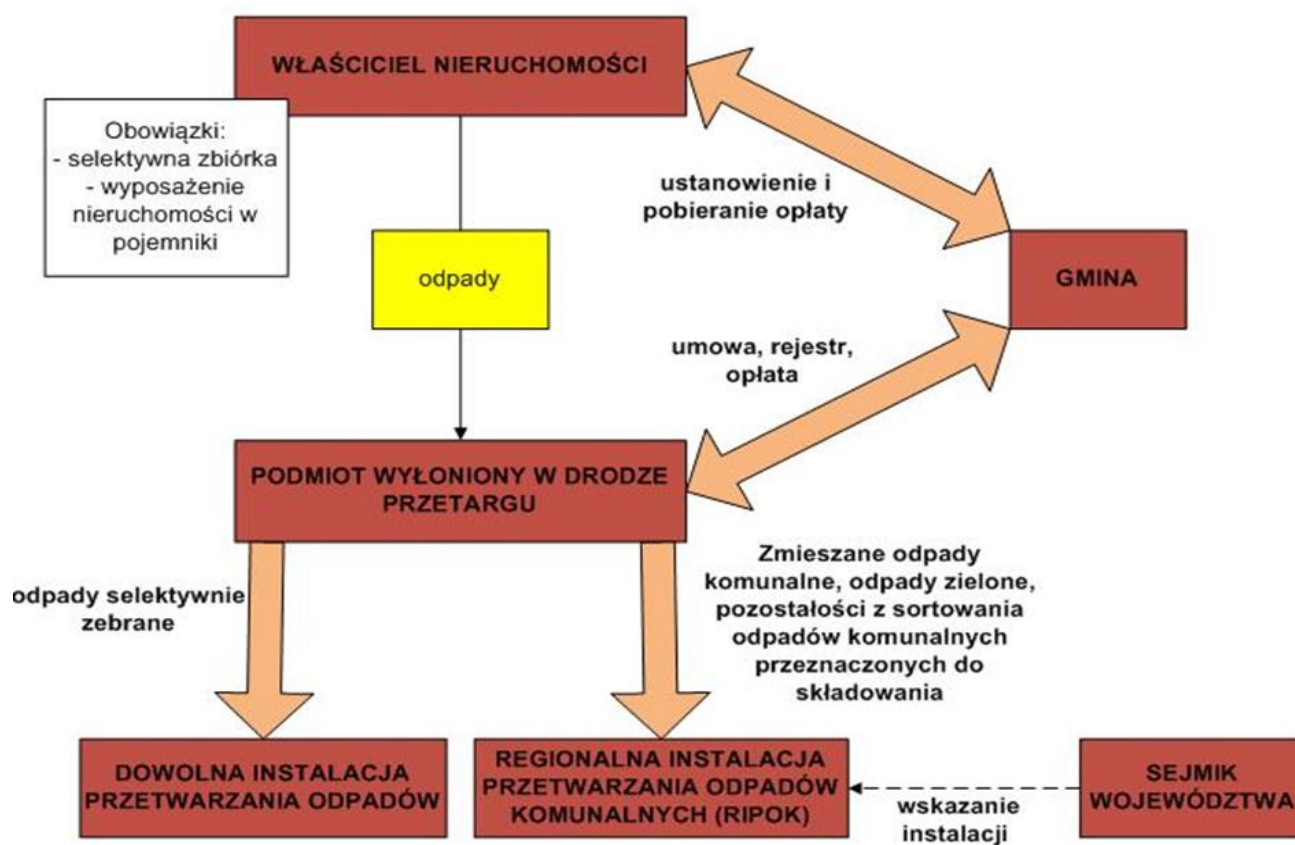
WŁAŚCICIEL NIERUCHOMOŚCI

Obowiązki:
- selektywna zbiórka
- wyposażenie nieruchomości w pojemniki

odpady

ustanowienie i pobieranie opłaty

GMINA

umowa, rejestr, opłata

PODMIOT WYŁONIONY W DRODZE PRZETARGU

odpady selektywnie zebrane

Zmieszane odpady komunalne, odpady zielone, pozostałości z sortowania odpadów komunalnych przeznaczonych do składowania

DOWOLNA INSTALACJA PRZETWARZANIA ODPADÓW

REGIONALNA INSTALACJA PRZETWARZANIA ODPADÓW KOMUNALNYCH (RIPOK)

wskazanie instalacji

SEJMIK WOJEWÓDZTWA